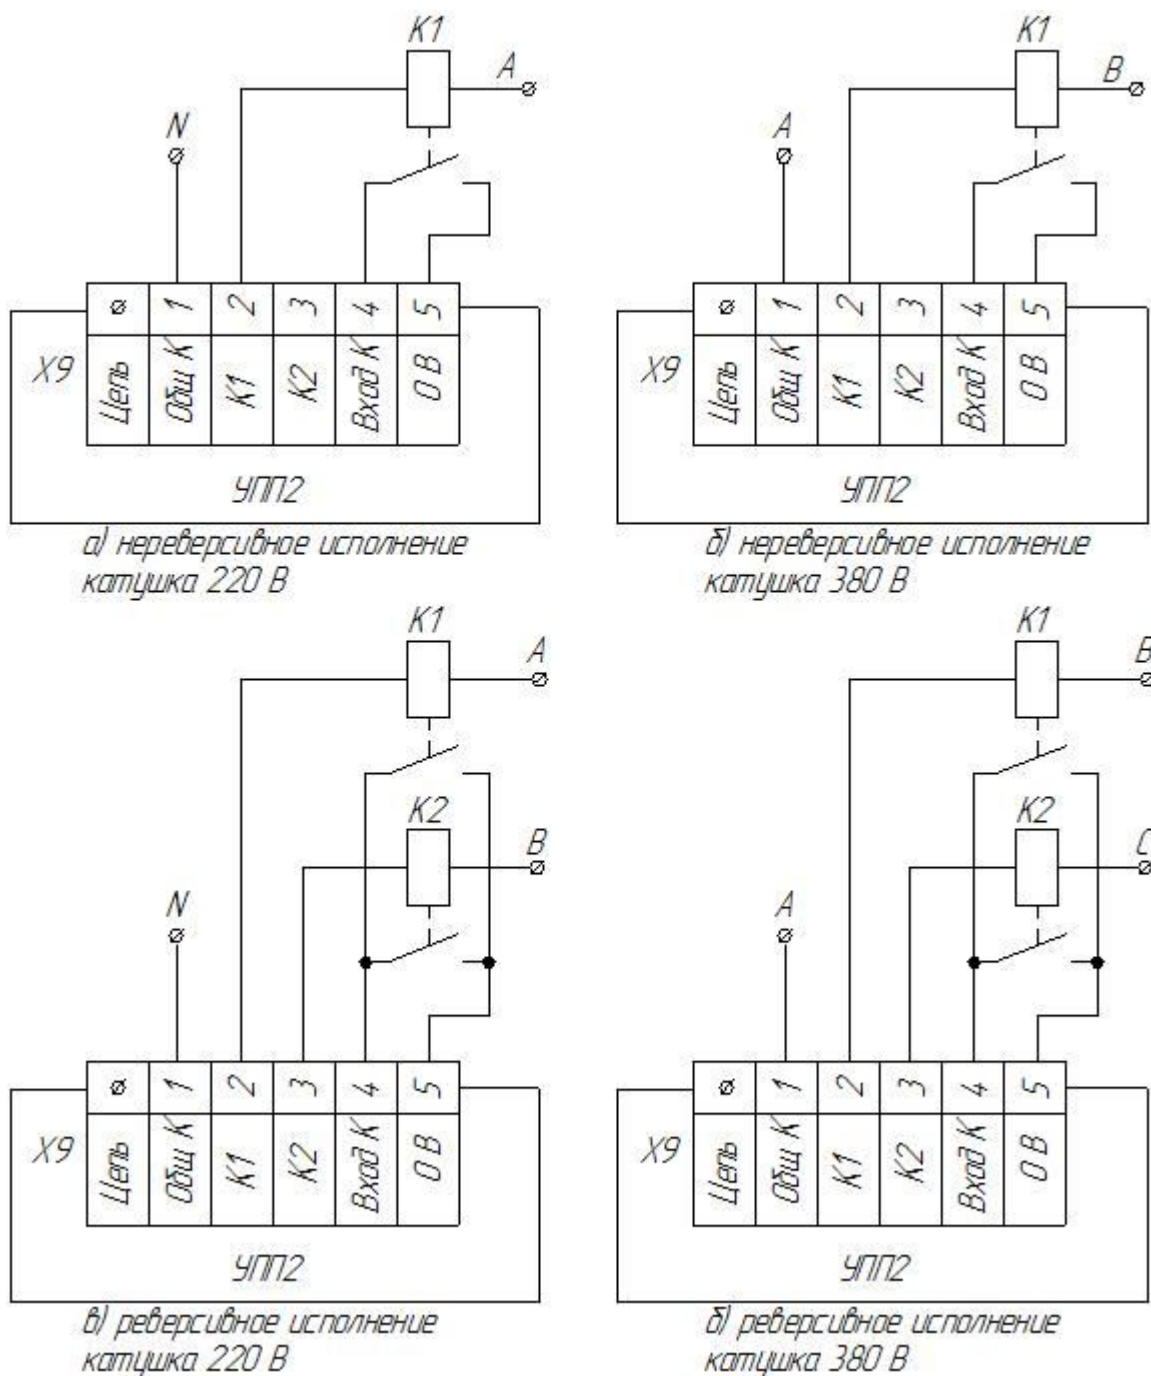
K1
A
N

| ⌀ | 1 | 2 | 3 | 4 | 5 |
|---|---|---|---|---|---|
| Цепь | Общ К | К1 | К2 | Вход К | 0 В |

X9
УПП2
а) нереверсивное исполнение катушка 220 В

K1
B
A

| ⌀ | 1 | 2 | 3 | 4 | 5 |
|---|---|---|---|---|---|
| Цепь | Общ К | К1 | К2 | Вход К | 0 В |

X9
УПП2
б) нереверсивное исполнение катушка 380 В

K1
A
K2
B
N

| ⌀ | 1 | 2 | 3 | 4 | 5 |
|---|---|---|---|---|---|
| Цепь | Общ К | К1 | К2 | Вход К | 0 В |

X9
УПП2
в) реверсивное исполнение катушка 220 В

K1
B
K2
C
A

| ⌀ | 1 | 2 | 3 | 4 | 5 |
|---|---|---|---|---|---|
| Цепь | Общ К | К1 | К2 | Вход К | 0 В |

X9
УПП2
б) реверсивное исполнение катушка 380 В